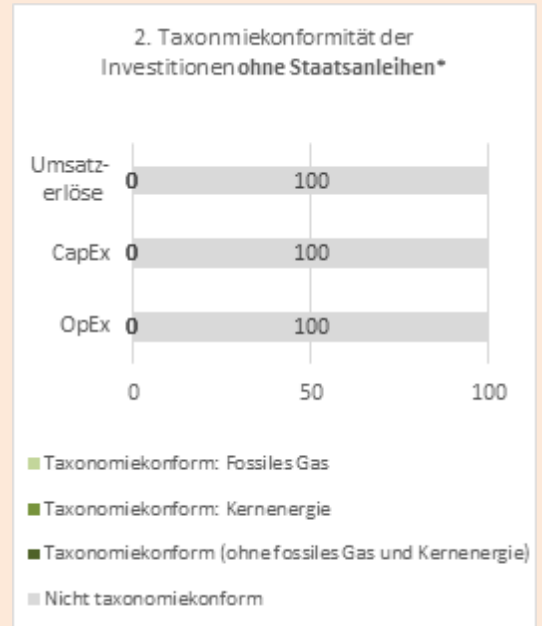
2. Taxonmiekonformität der Investitionen **ohne Staatsanleihen***

Umsatzerlöse 0 100

CapEx 0 100

OpEx 0 100

0 50 100

Taxonomiekonform: Fossiles Gas

Taxonomiekonform: Kernenergie

Taxonomiekonform (ohne fossiles Gas und Kernenergie)

Nicht taxonomiekonform